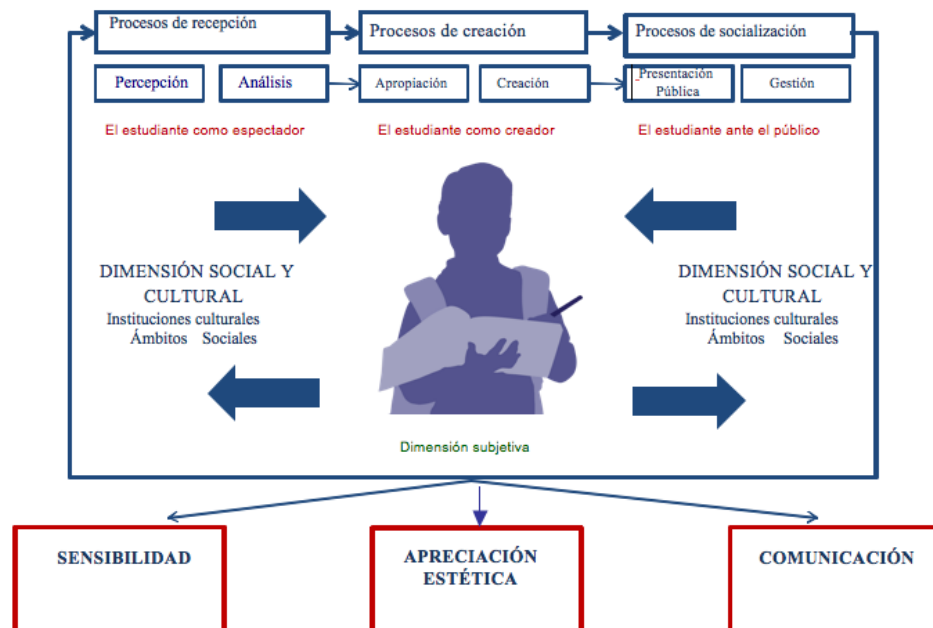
Procesos de recepción

Procesos de creación

Procesos de socialización

Percepción

Análisis

Apropiación

Creación

Presentación Pública

Gestión

El estudiante como espectador

El estudiante como creador

El estudiante ante el público

DIMENSIÓN SOCIAL Y CULTURAL
Instituciones culturales
Ámbitos Sociales

DIMENSIÓN SOCIAL Y CULTURAL
Instituciones culturales
Ámbitos Sociales

Dimensión subjetiva

SENSIBILIDAD

APRECIACIÓN ESTÉTICA

COMUNICACIÓN